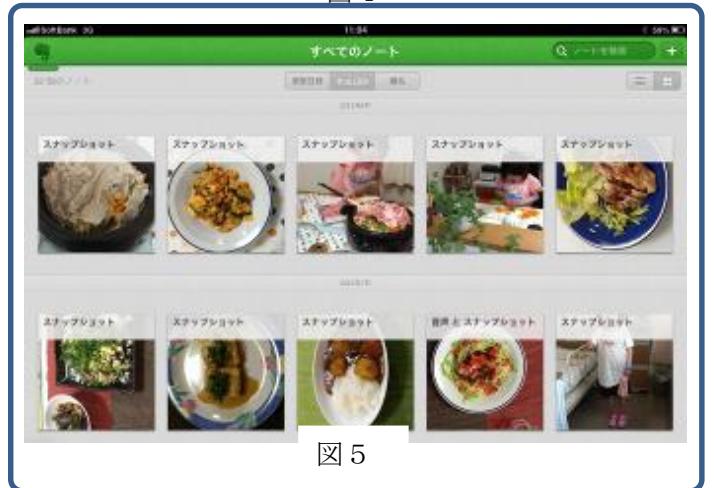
SoftBank 3G 11:04 58%

すべてのノート

ノートを検索

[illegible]のノート

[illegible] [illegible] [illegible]

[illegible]

スナップショット

スナップショット

スナップショット

スナップショット

スナップショット

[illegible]

スナップショット

スナップショット

スナップショット

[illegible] スナップショット

スナップショット

図５